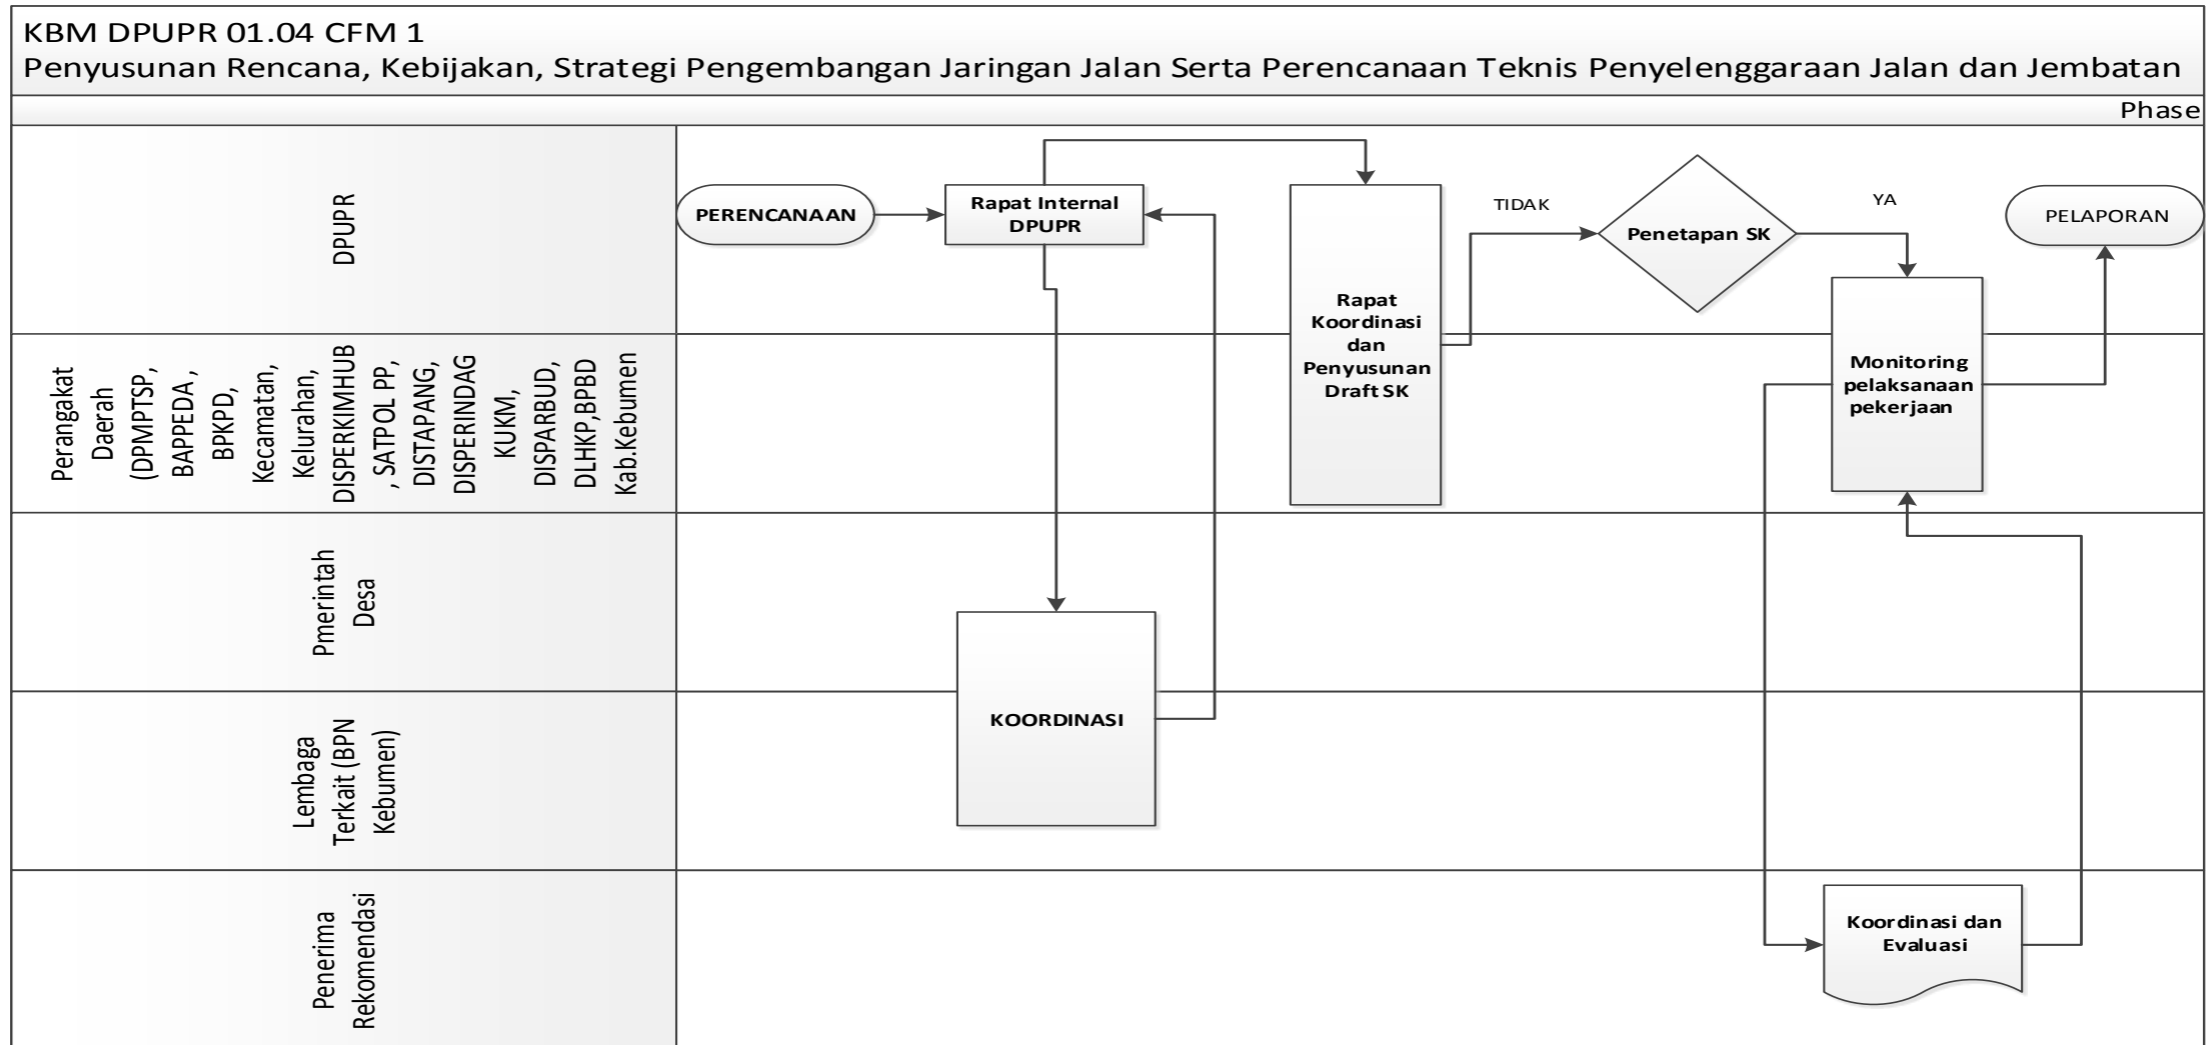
KBM DPUPR 01.04 CFM 1
Penyusunan Rencana, Kebijakan, Strategi Pengembangan Jaringan Jalan Serta Perencanaan Teknis Penyelenggaraan Jalan dan Jembatan

Phase

DPUPR

Perangkat Daerah (DPMPTSP, BAPPEDA , BPKPD, Kecamatan, Kelurahan, DISPERKIMHUB , SATPOL PP, DISTAPANG, DISPERINDAG KUKM, DISPARBUD, DLHKP,BPBD Kab.Kebumen

Pmerintah Desa

Lembaga Terkait (BPN Kebumen)

Penerima Rekomendasi

PERENCANAAN

Rapat Internal DPUPR

Rapat Koordinasi dan Penyusunan Draft SK

TIDAK

Penetapan SK

YA

PELAPORAN

Monitoring pelaksanaan pekerjaan

KOORDINASI

Koordinasi dan Evaluasi